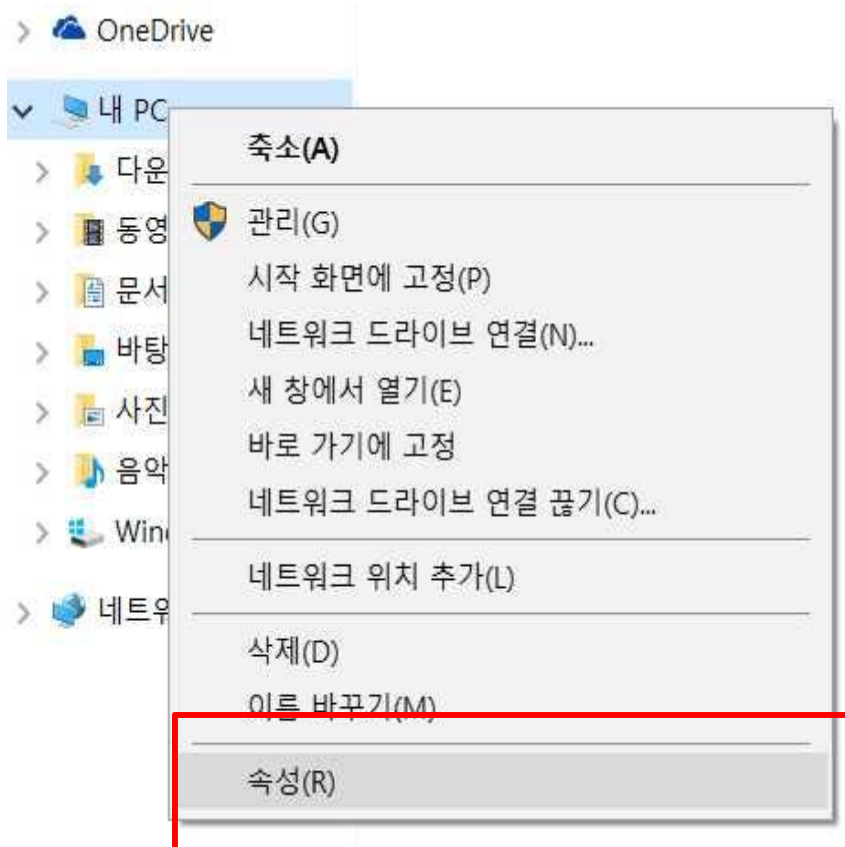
OneDrive

내 PC

다운

동영

문서

바탕

사진

음악

Win

네트워

축소(A)

관리(G)

시작 화면에 고정(P)

네트워크 드라이브 연결(N)...

새 창에서 열기(E)

바로 가기에 고정

네트워크 드라이브 연결 끊기(C)...

네트워크 위치 추가(L)

삭제(D)

이름 바꾸기(M)

속성(R)